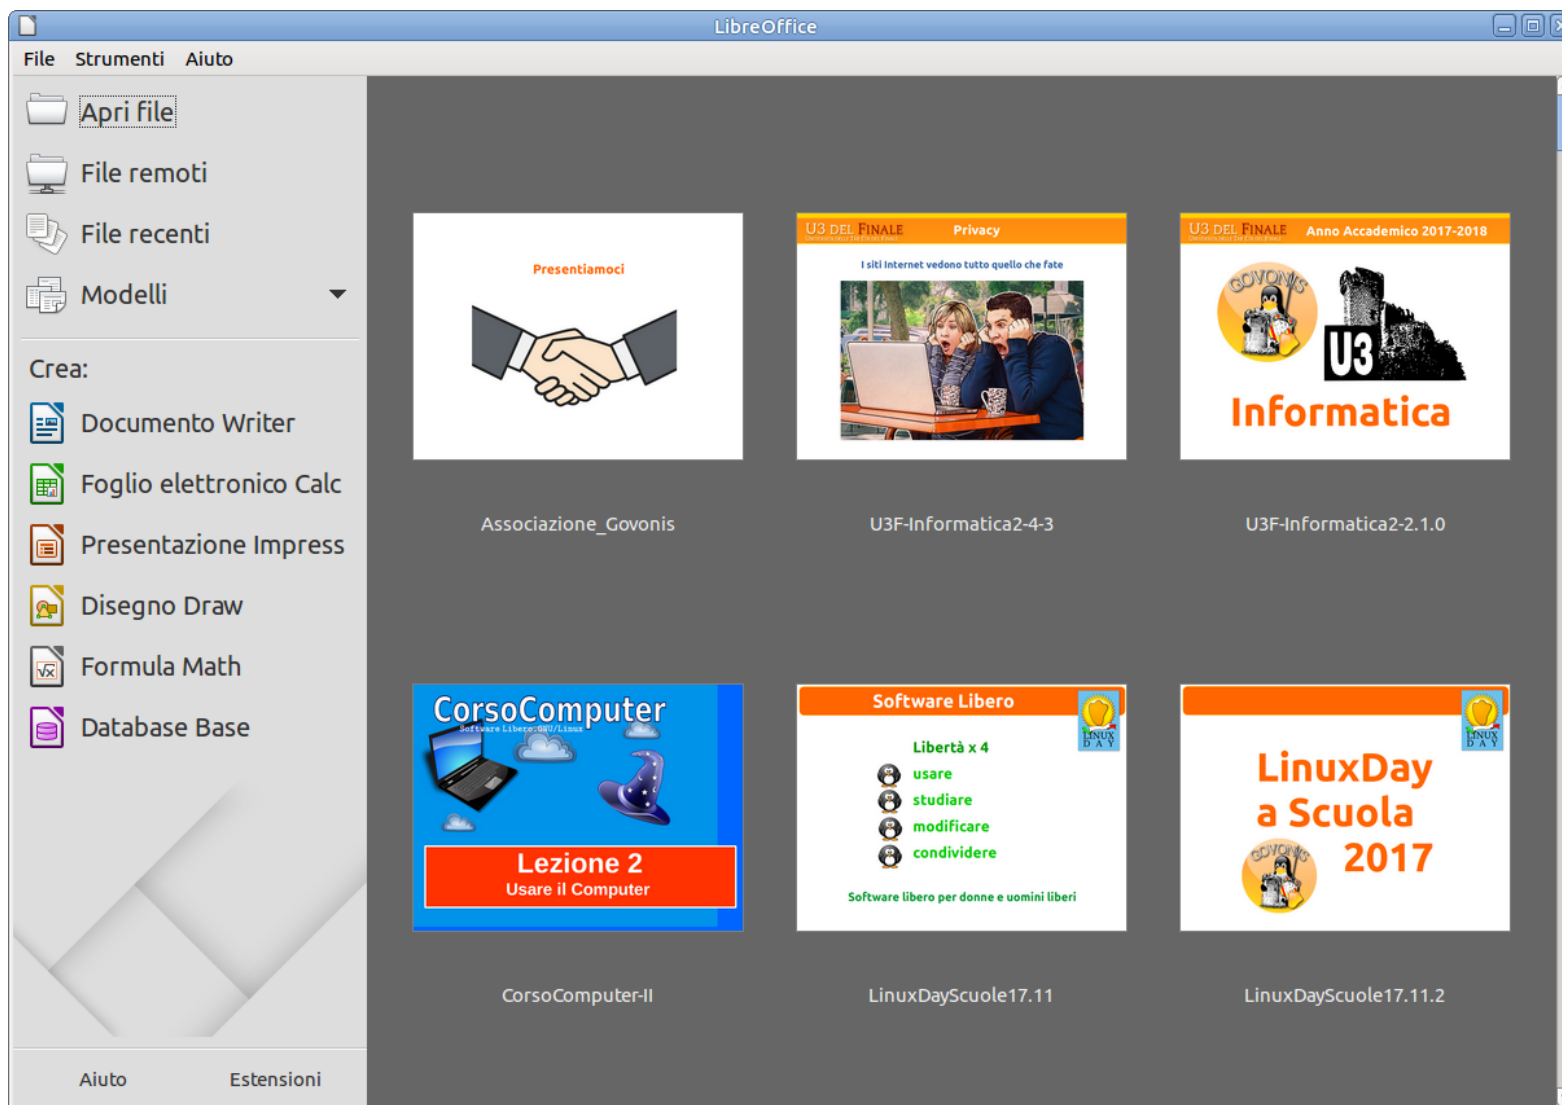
LibreOffice

File Strumenti Aiuto

Apri file
File remoti
File recenti
Modelli

Crea:
Documento Writer
Foglio elettronico Calc
Presentazione Impress
Disegno Draw
Formula Math
Database Base

Aiuto Estensioni

Presentiamoci

Associazione_Govonis

U3 DEL FINALE Privacy
I siti Internet vedono tutto quello che fate

U3F-Informatica2-4-3

U3 DEL FINALE Anno Accademico 2017-2018
GOVONIS
U3
Informatica

U3F-Informatica2-2.1.0

CorsoComputer
Software Libero GNU/Linux
Lezione 2
Usare il Computer

CorsoComputer-II

Software Libero
LINUX DAY
Libertà x 4
usare
studiare
modificare
condividere
Software libero per donne e uomini liberi

LinuxDayScuole17.11

LINUX DAY
LinuxDay
a Scuola
2017
GOVONIS

LinuxDayScuole17.11.2